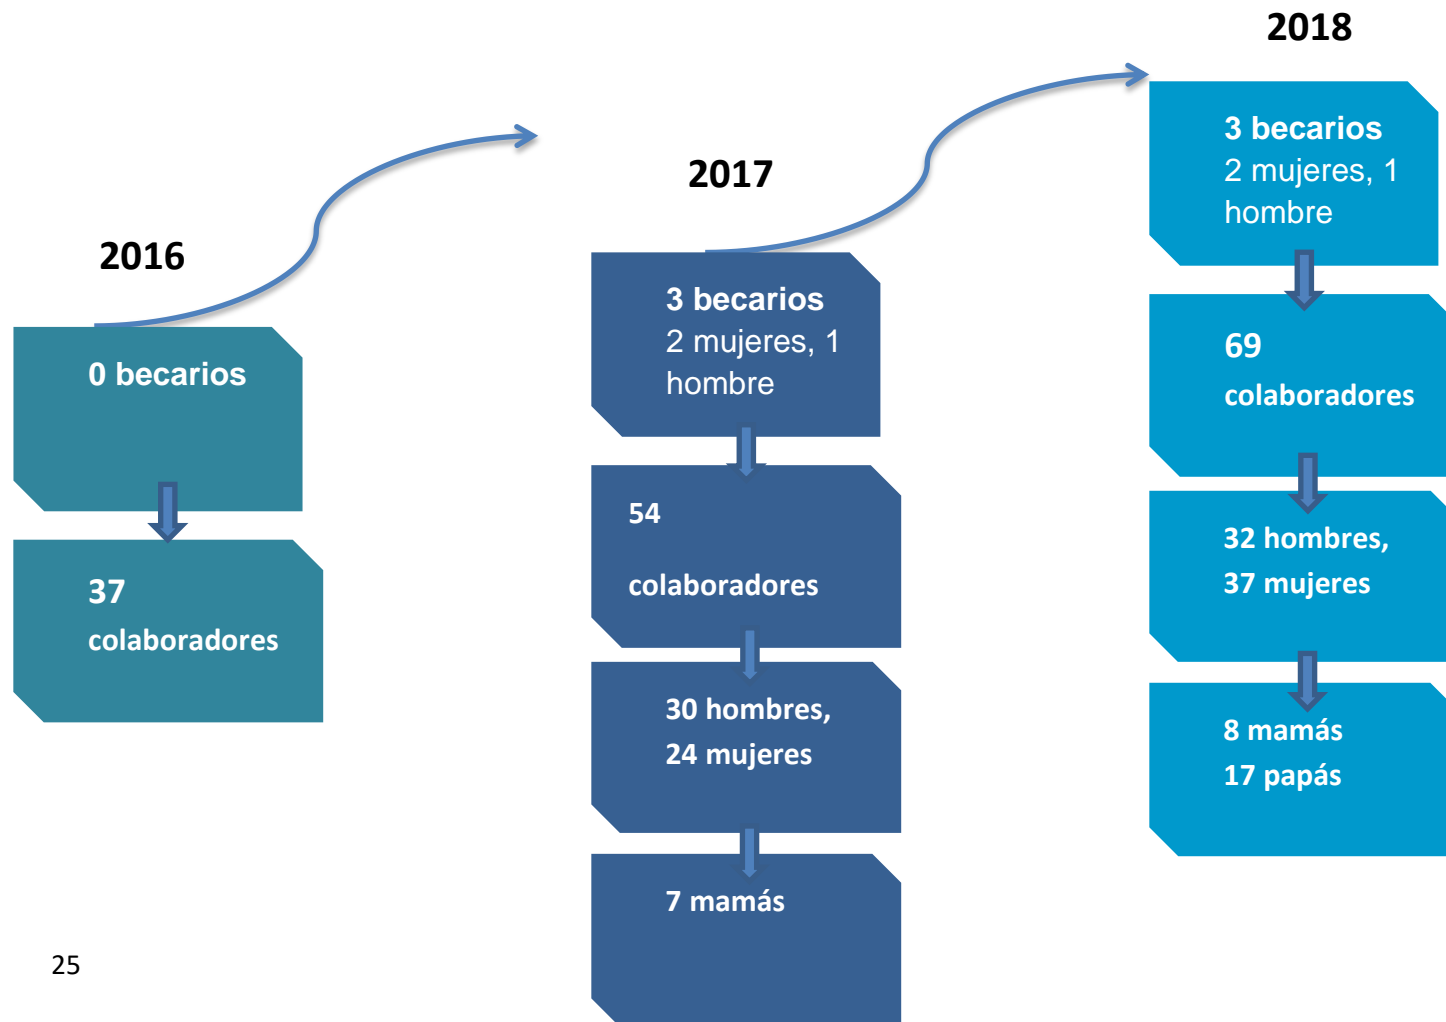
2016

0 becarios

37
colaboradores

2017

3 becarios
2 mujeres, 1 hombre

54
colaboradores

30 hombres,
24 mujeres

7 mamás

2018

3 becarios
2 mujeres, 1 hombre

69
colaboradores

32 hombres,
37 mujeres

8 mamás
17 papás

25